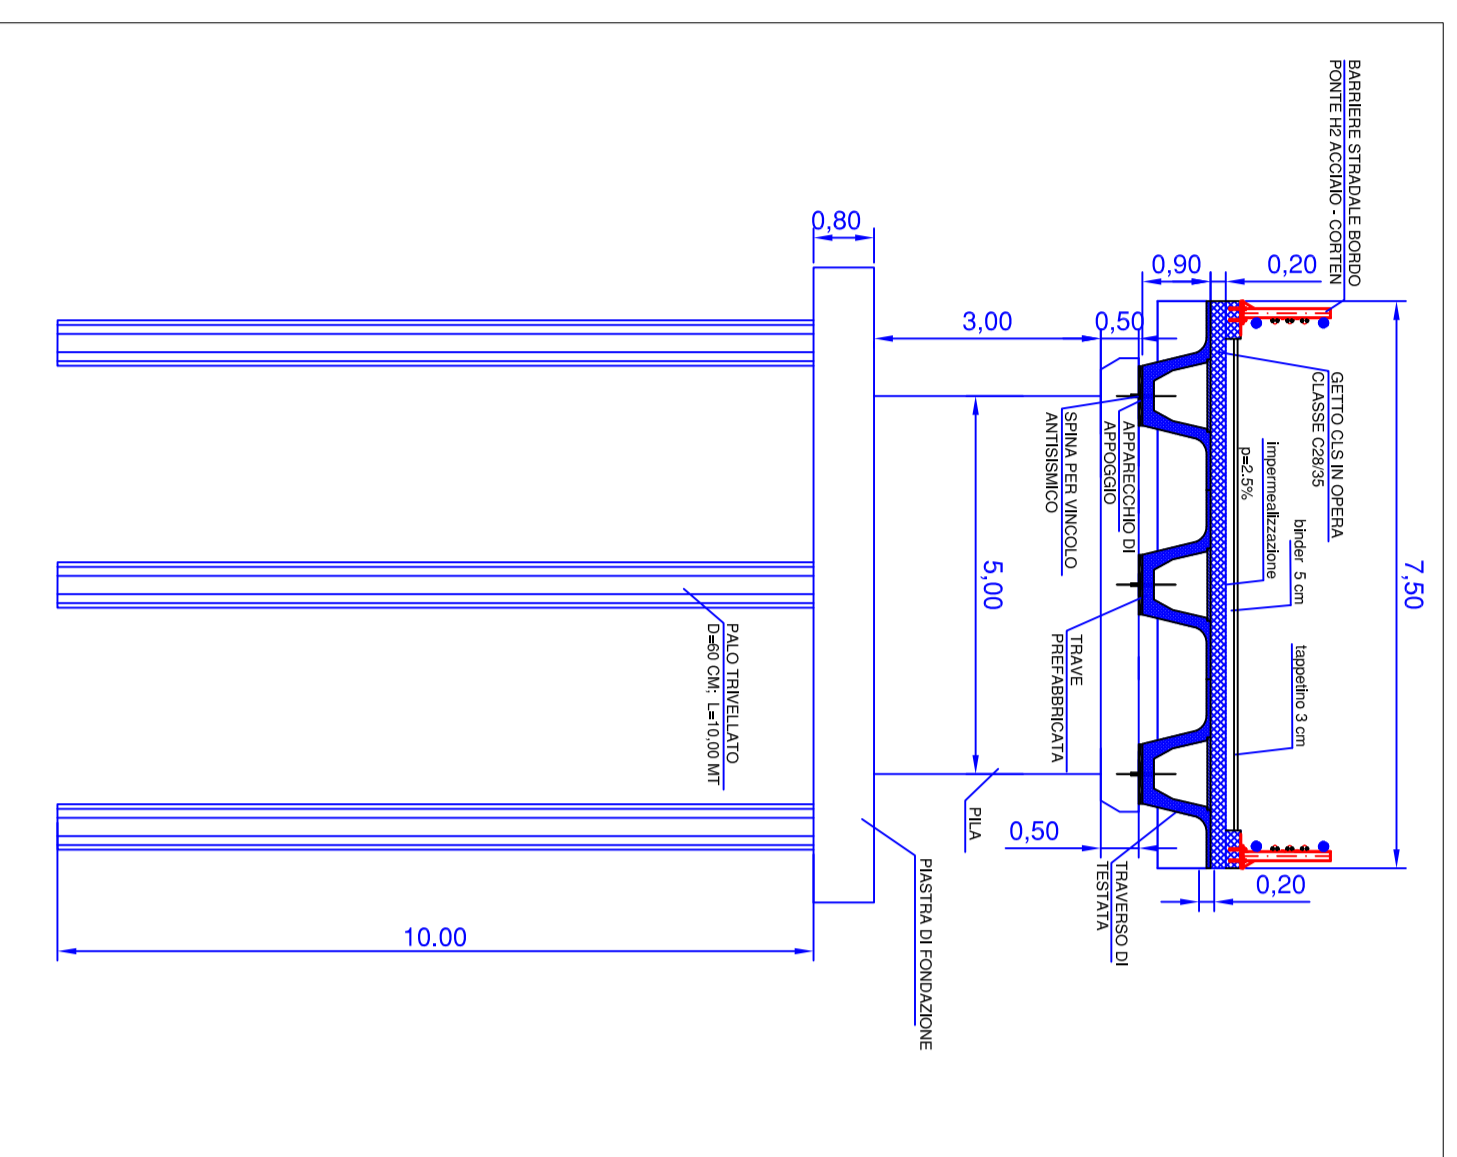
BARRIERE STRADALE BORDO PONTE H2 ACCIAIO - CORTEN

0,80

0,90

0,20

3,00

0,50

GETTO CLS IN OPERA CLASSE C28/35

APPARECCHIO DI APPOGGIO

SPINA PER VINCOLO ANTISISMICO

impermealizzazione

p=2,5%

binder 5 cm

5,00

7,50

PALO TRIVELLATO D=60 CM; L=10,00 MT

TRAVE PREFABBRICATA

tappetino 3 cm

PILA

0,50

TRAVERSO DI TESTATA

0,20

PIASTRA DI FONDAZIONE

10.00